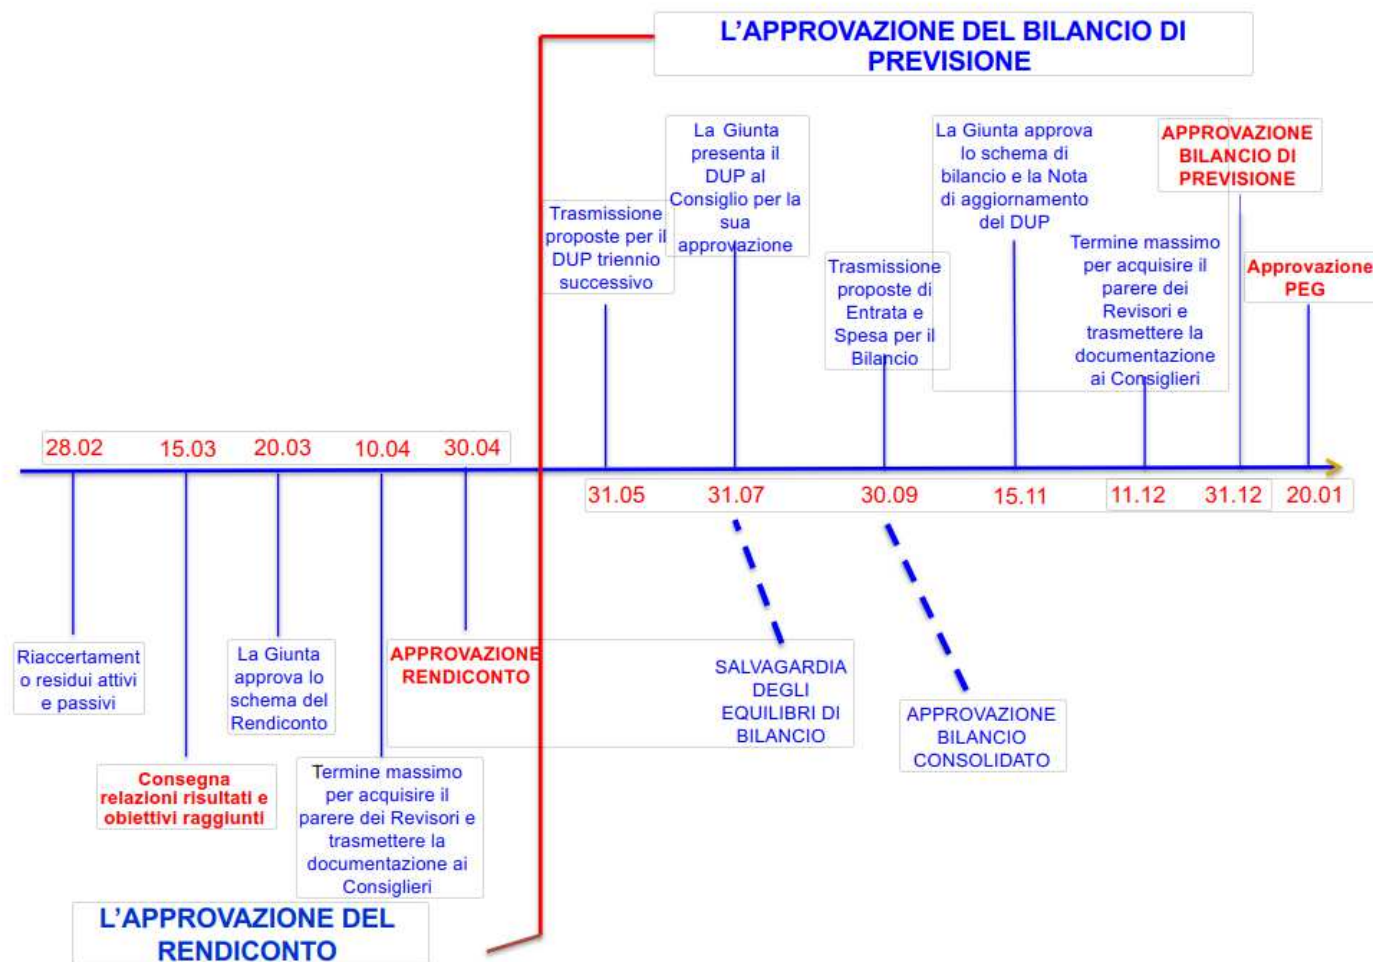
L'APPROVAZIONE DEL BILANCIO DI PREVISIONE

Trasmissione proposte per il DUP triennio successivo

La Giunta presenta il DUP al Consiglio per la sua approvazione

Trasmissione proposte di Entrata e Spesa per il Bilancio

La Giunta approva lo schema di bilancio e la Nota di aggiornamento del DUP

Termine massimo per acquisire il parere dei Revisori e trasmettere la documentazione ai Consiglieri

APPROVAZIONE BILANCIO DI PREVISIONE

Approvazione PEG

28.02 15.03 20.03 10.04 30.04

31.05 31.07 30.09 15.11 11.12 31.12 20.01

Riaccertamento residui attivi e passivi

Consegna relazioni risultati e obiettivi raggiunti

La Giunta approva lo schema del Rendiconto

Termine massimo per acquisire il parere dei Revisori e trasmettere la documentazione ai Consiglieri

APPROVAZIONE RENDICONTO

SALVAGARDIA DEGLI EQUILIBRI DI BILANCIO

APPROVAZIONE BILANCIO CONSOLIDATO

L'APPROVAZIONE DEL RENDICONTO